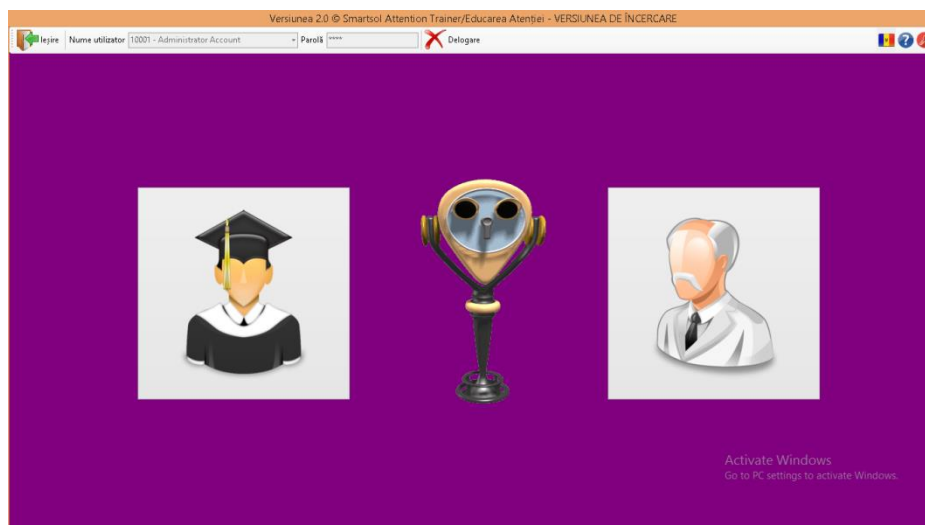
Versiunea 2.0 © Smartsol Attention Trainer/Educarea Atenției - VERSIUNEA DE ÎNCERCARE

Ieșire Nume utilizator 10001 - Administrator Account Parolă **** Delogare

Activate Windows
Go to PC settings to activate Windows.